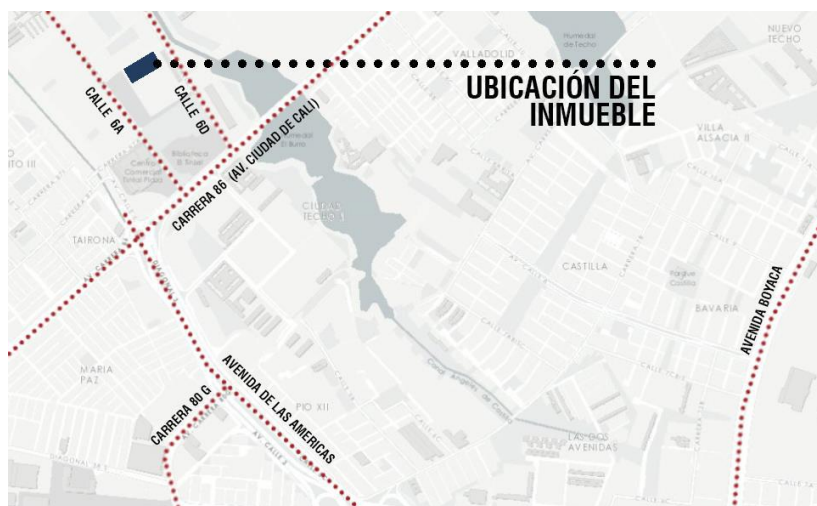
UBICACIÓN DEL INMUEBLE

CALLE 6A

CALLE 6D

CARRERA 86 (AV. CIUDAD DE CALI)

VALLADOLID

Humedal de Techo

NUEVO TECHO

VILLA ALSACIA II

Biblioteca El Tintal

Centro Comercial Tintal Plaza

Humedal El Burro

CIUDAD TECHO II

TAIRONA

CASTILLA

Parque Castilla

BAVARIA

AVENIDA BOYACA

MARIA PAZ

CARRERA 80 G

AVENIDA DE LAS AMERICAS

PIO XII

LAS DOS AVENIDAS

AV. CALLE 3